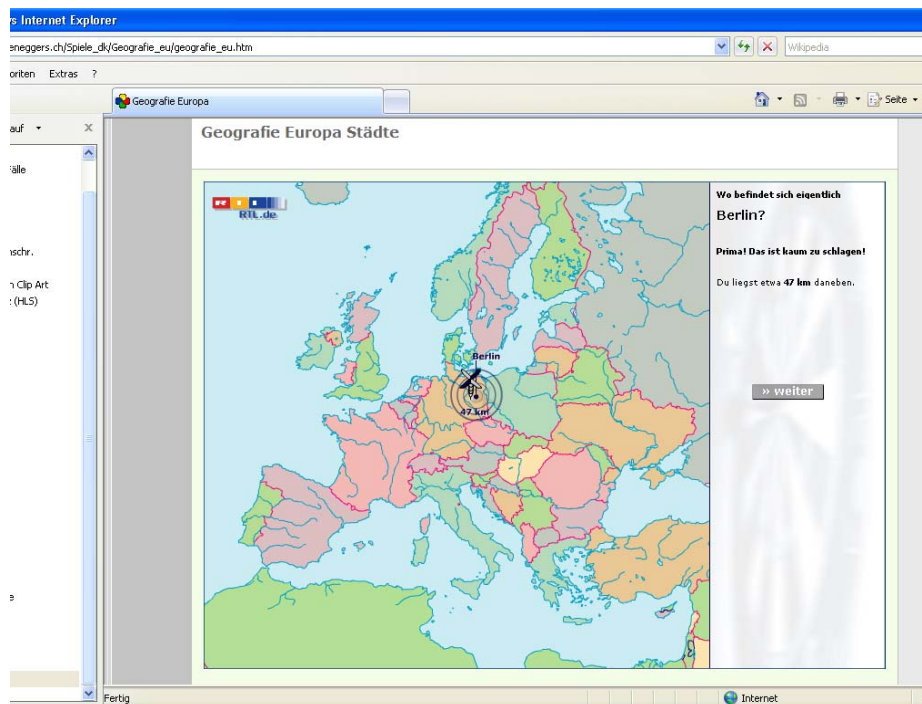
s Internet Explorer

eneggers.ch/Spiele_dk/Geografie_eu/geografie_eu.htm

Wikipedia

oriten Extras ?

Geografie Europa

Seite

auf

älle

schr.

n Clip Art
: (HLS)

e

Geografie Europa Städte

RTL.de

Berlin

47 km

Wo befindet sich eigentlich

Berlin?

Prima! Das ist kaum zu schlagen!

Du liegst etwa **47 km** daneben.

» weiter

Fertig

Internet